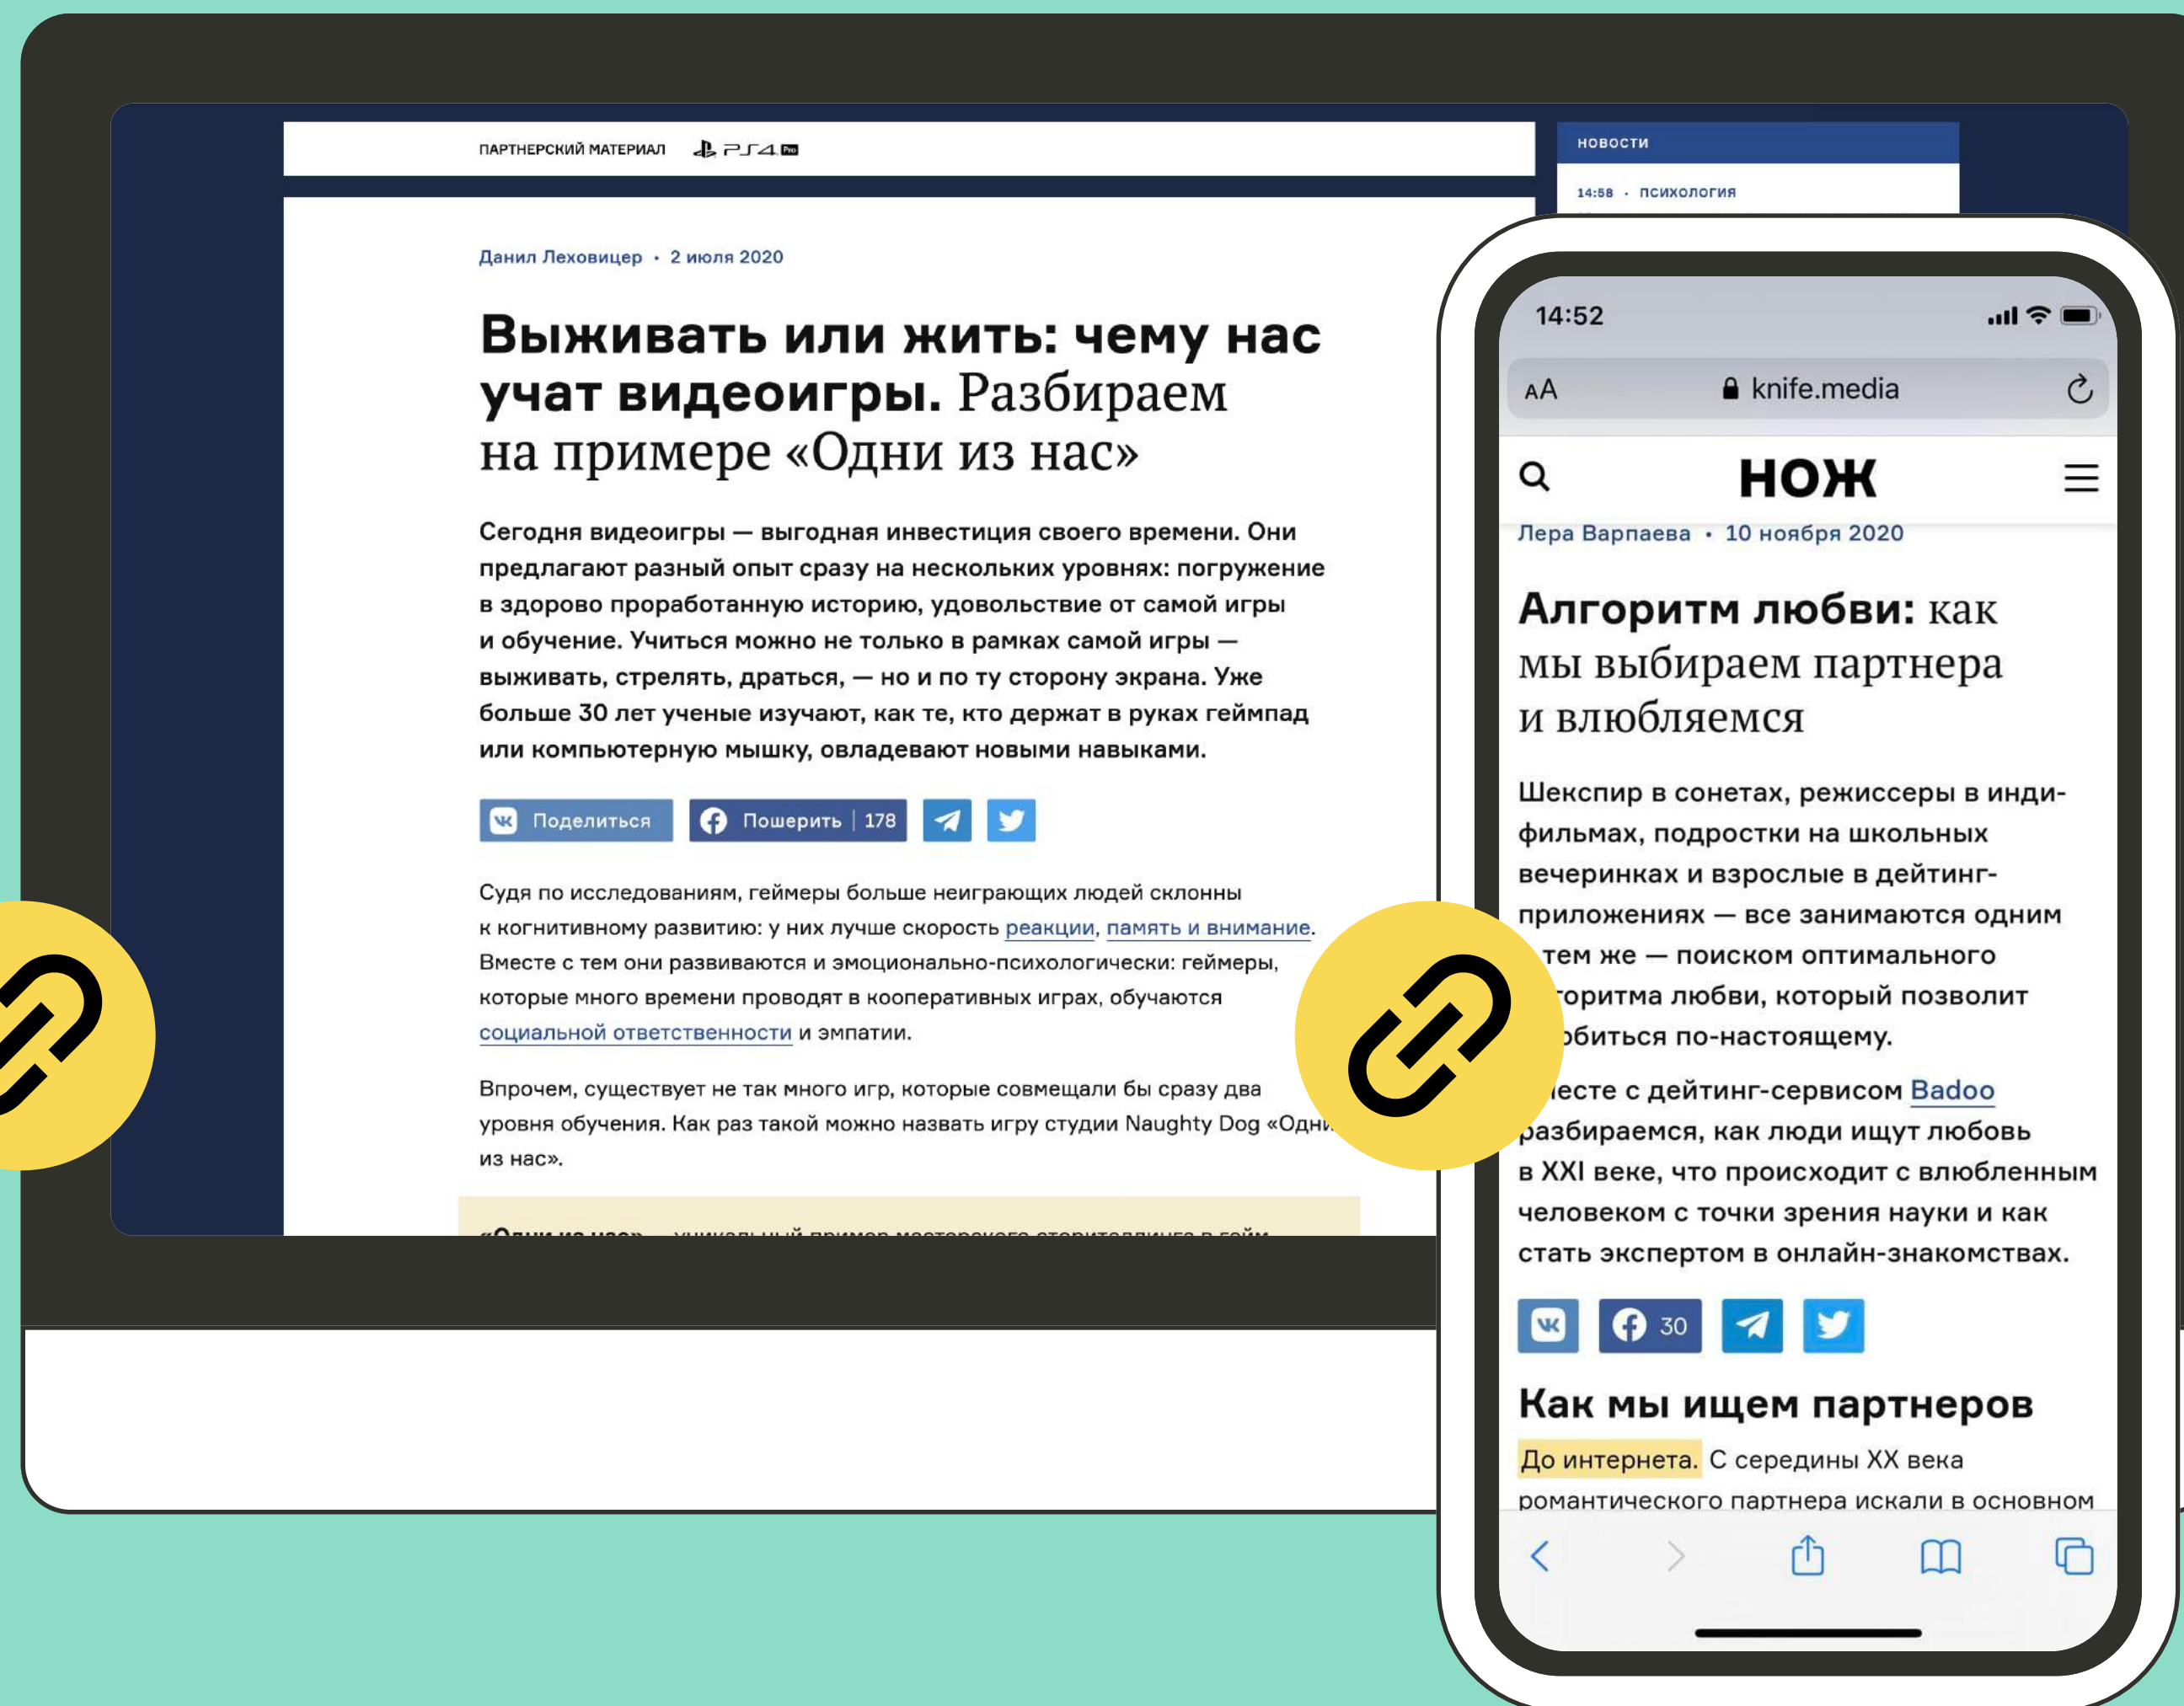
ПАРТНЕРСКИЙ МАТЕРИАЛ PS4 Pro

НОВОСТИ

14:58 · ПСИХОЛОГИЯ

Данил Леховицер · 2 июля 2020

Выживать или жить: чему нас учат видеоигры. Разбираем на примере «Одни из нас»

Сегодня видеоигры — выгодная инвестиция своего времени. Они предлагают разный опыт сразу на нескольких уровнях: погружение в здорово проработанную историю, удовольствие от самой игры и обучение. Учиться можно не только в рамках самой игры — выживать, стрелять, драться, — но и по ту сторону экрана. Уже больше 30 лет ученые изучают, как те, кто держат в руках геймпад или компьютерную мышку, овладевают новыми навыками.

Поделиться Пошерить 178

Судя по исследованиям, геймеры больше неиграющих людей склонны к когнитивному развитию: у них лучше скорость реакции, память и внимание. Вместе с тем они развиваются и эмоционально-психологически: геймеры, которые много времени проводят в кооперативных играх, обучаются социальной ответственности и эмпатии.

Впрочем, существует не так много игр, которые совмещали бы сразу два уровня обучения. Как раз такой можно назвать игру студии Naughty Dog «Одни из нас».

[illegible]

14:52

AA knife.media

НОЖ

Лера Варпаева · 10 ноября 2020

Алгоритм любви: как мы выбираем партнера и влюбляемся

Шекспир в сонетах, режиссеры в инди-фильмах, подростки на школьных вечеринках и взрослые в дейтинг-приложениях — все занимаются одним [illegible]тем же — поиском оптимального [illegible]горитма любви, который позволит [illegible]бдовиться по-настоящему.

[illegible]месте с дейтинг-сервисом Badoo разбираемся, как люди ищут любовь в XXI веке, что происходит с влюбленным человеком с точки зрения науки и как стать экспертом в онлайн-знакомствах.

30

Как мы ищем партнеров

До интернета. С середины XX века романтического партнера искали в основном